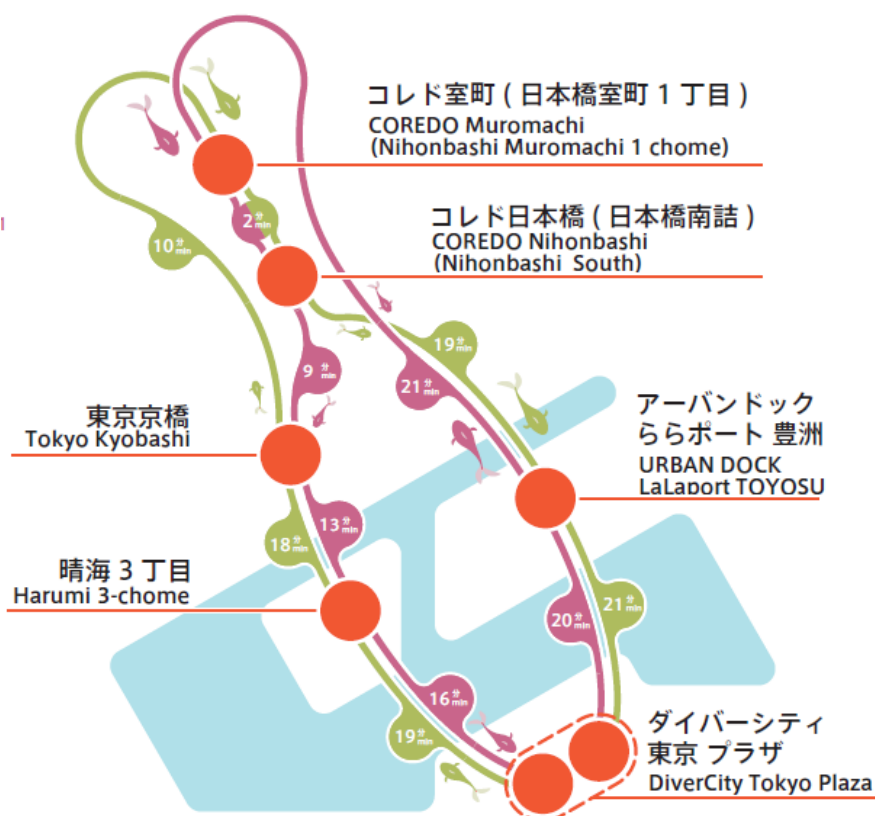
コレド室町（日本橋室町 1 丁目）
COREDO Muromachi
(Nihonbashi Muromachi 1 chome)

コレド日本橋（日本橋南詰）
COREDO Nihonbashi
(Nihonbashi South)

東京京橋
Tokyo Kyobashi

アーバンドック
ららポート 豊洲
URBAN DOCK
LaLaport TOYOSU

晴海 3 丁目
Harumi 3-chome

ダイバーシティ
東京 プラザ
DiverCity Tokyo Plaza

2 分 min
10 分 min
9 分 min
19 分 min
21 分 min
13 分 min
18 分 min
20 分 min
21 分 min
16 分 min
19 分 min